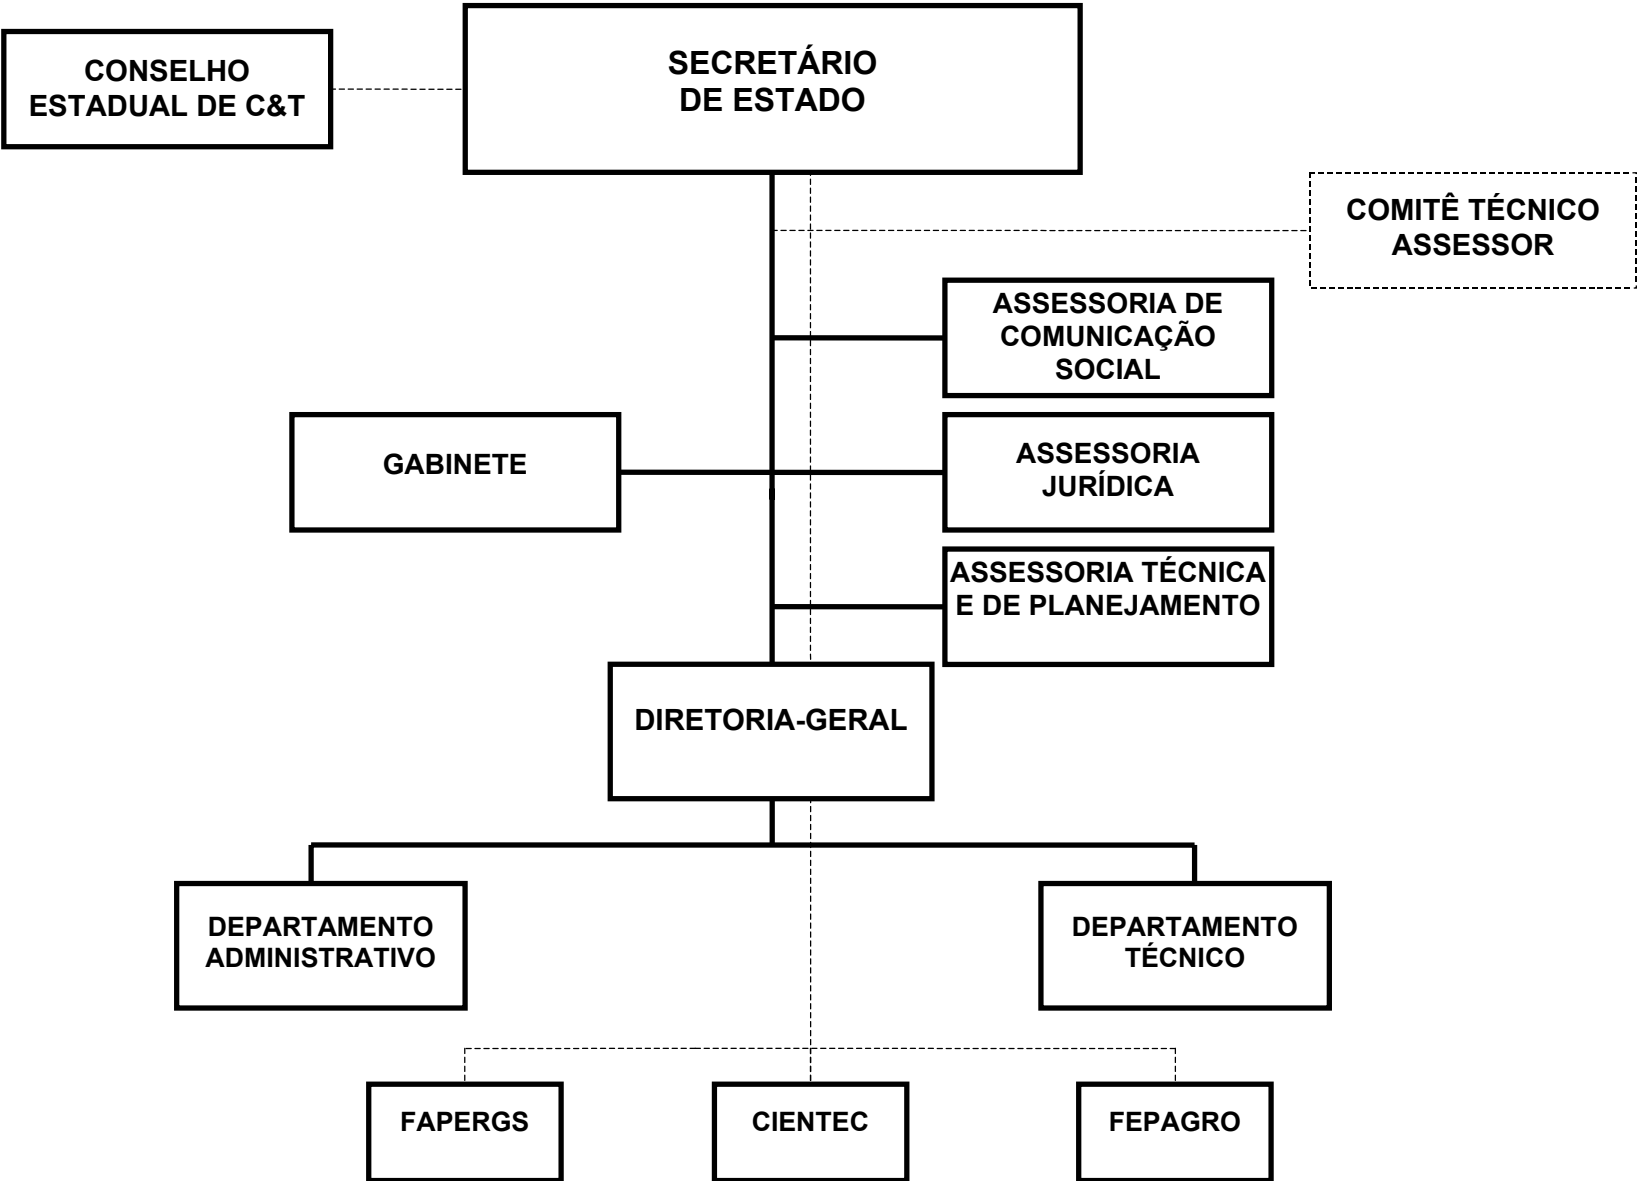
CONSELHO ESTADUAL DE C&T

SECRETÁRIO DE ESTADO

COMITÊ TÉCNICO ASSESSOR

ASSESSORIA DE COMUNICAÇÃO SOCIAL

GABINETE

ASSESSORIA JURÍDICA

ASSESSORIA TÉCNICA E DE PLANEJAMENTO

DIRETORIA-GERAL

DEPARTAMENTO ADMINISTRATIVO

DEPARTAMENTO TÉCNICO

FAPERGS

CIENTEC

FEPAGRO